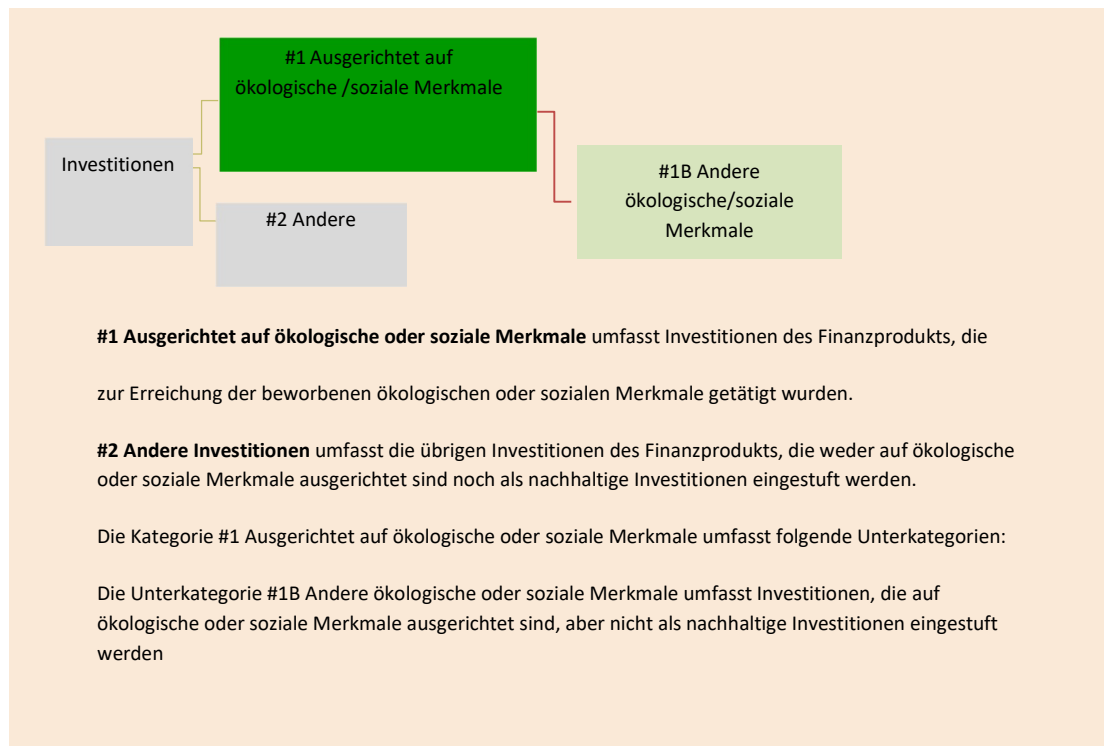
Investitionen

#1 Ausgerichtet auf ökologische /soziale Merkmale

#2 Andere

#1B Andere ökologische/soziale Merkmale

**#1 Ausgerichtet auf ökologische oder soziale Merkmale** umfasst Investitionen des Finanzprodukts, die

zur Erreichung der beworbenen ökologischen oder sozialen Merkmale getätigt wurden.

**#2 Andere Investitionen** umfasst die übrigen Investitionen des Finanzprodukts, die weder auf ökologische oder soziale Merkmale ausgerichtet sind noch als nachhaltige Investitionen eingestuft werden.

Die Kategorie #1 Ausgerichtet auf ökologische oder soziale Merkmale umfasst folgende Unterkategorien:

Die Unterkategorie #1B Andere ökologische oder soziale Merkmale umfasst Investitionen, die auf ökologische oder soziale Merkmale ausgerichtet sind, aber nicht als nachhaltige Investitionen eingestuft werden